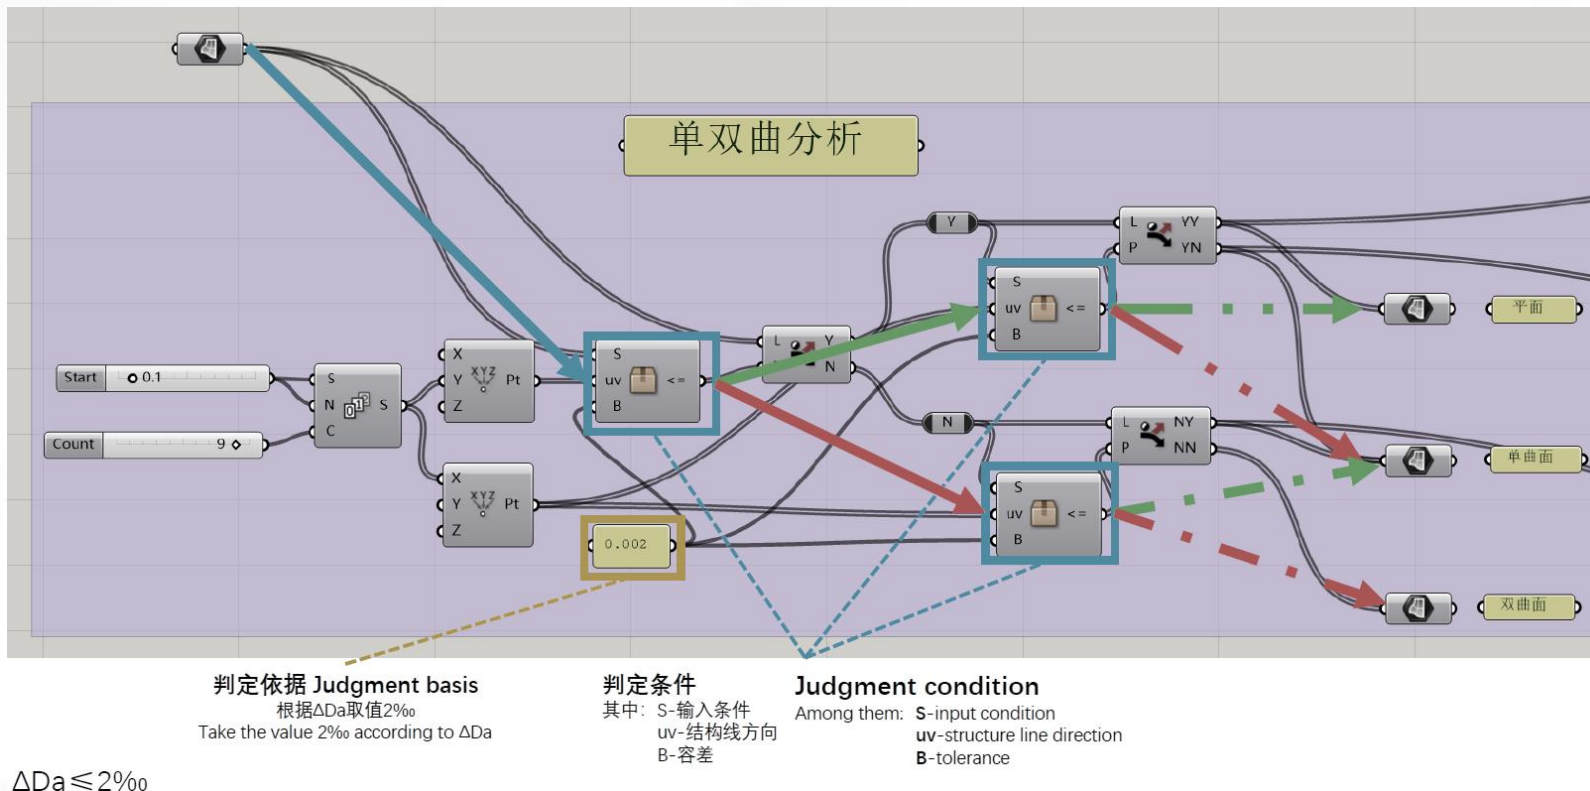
单双曲分析

Start 0.1

Count 9

S
N
C
S

X
Y
Z
Pt

X
Y
Z
Pt

S
uv
B
<=

0.002

L
P
Y
N

Y

N

S
uv
B
<=

S
uv
B
<=

L
P
YY
YN

L
P
NY
NN

平面

单曲面

双曲面

判定依据 Judgment basis
根据ΔDa取值2‰
Take the value 2‰ according to ΔDa

判定条件
其中：S-输入条件
uv-结构线方向
B-容差

Judgment condition
Among them: S-input condition
uv-structure line direction
B-tolerance

ΔDa≤2‰